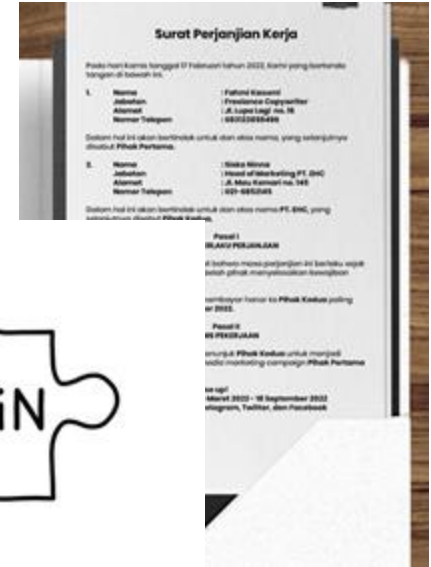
Surat Perjanjian Kerja

Pada hari Kamis tanggal 17 Februari tahun 2022, kami yang bertanda tangan di bawah ini:

1. Nama : Fahmi Kasueni
Jabatan : Freelance Copywriter
Alamat : Jl. Lupa Lagi no. 15
Nomor Telepon : 08332658486

Dalam hal ini akan bertindak untuk dan atas nama, yang selanjutnya disebut Pihak Pertama.

2. Nama : Siska Ninna
Jabatan : Head of Marketing PT. DHC
Alamat : Jl. Mau Kemari no. 145
Nomor Telepon : 021-685246

Dalam hal ini akan bertindak untuk dan atas nama PT. DHC, yang selanjutnya disebut Pihak Kedua.

Pasal I
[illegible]RLAKU PERJANJIAN

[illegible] bahwa masa perjanjian ini berlaku sejak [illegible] telah pihak menyelesaikan kewajiban

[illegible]mbayar honor ke Pihak Kedua paling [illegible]er 2022.

Pasal II
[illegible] PEKERJAAN

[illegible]nunjuk Pihak Kedua untuk menjadi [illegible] media marketing campaign Pihak Pertama

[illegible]
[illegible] Maret 2022 - 18 September 2022
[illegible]stagram, Twitter, dan Facebook

iN